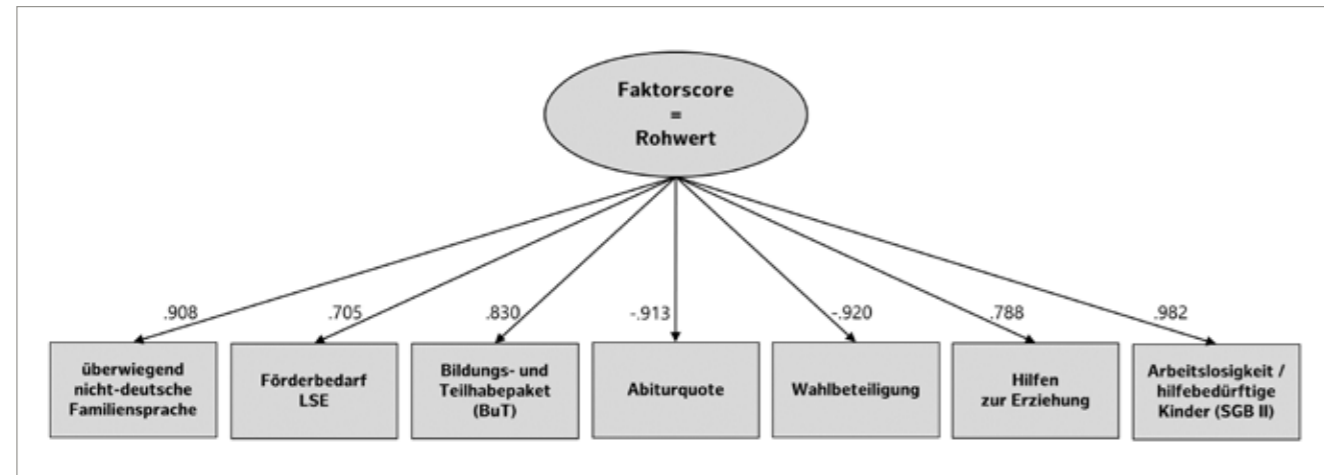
Faktorscore
=
Rohwert

.908

.705

.830

-.913

-.920

.788

.982

überwiegend nicht-deutsche Familiensprache

Förderbedarf LSE

Bildungs- und Teilhabepaket (BuT)

Abiturquote

Wahlbeteiligung

Hilfen zur Erziehung

Arbeitslosigkeit / hilfebedürftige Kinder (SGB II)